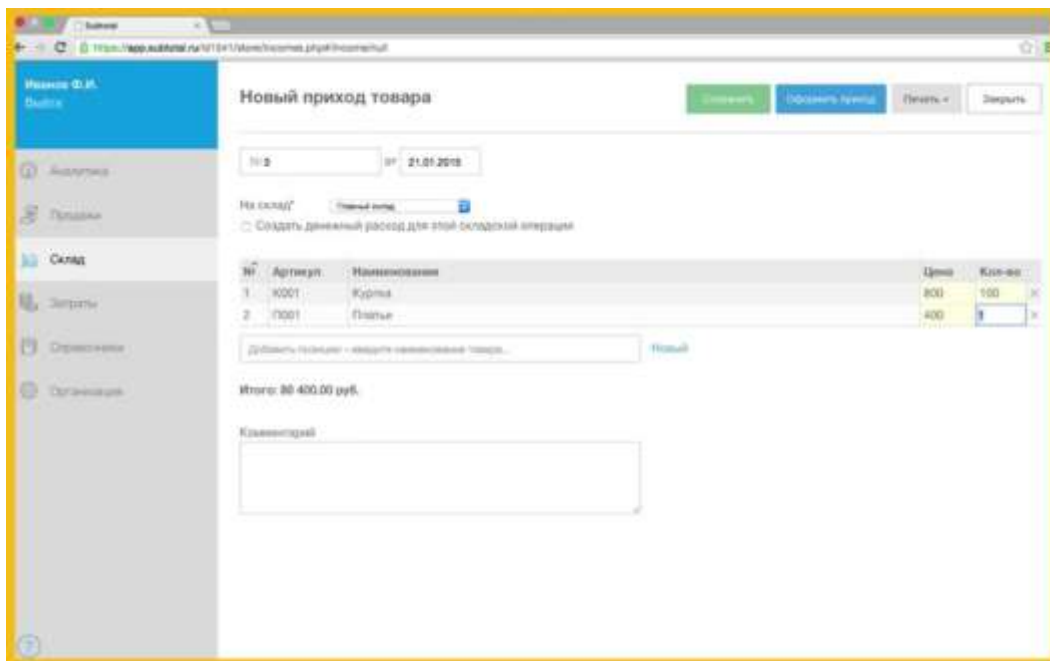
Subtotal

https://app.subtotal.ru/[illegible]

Иванов Ф.И.
Выйти

Аналитика
Продажи
Склад
Затраты
Справочники
Организация

Новый приход товара

Сохранить
Оформить приход
Печать
Закрыть

№ 3 от 21.01.2016

На склад* Главный склад

Создать денежный расход для этой складской операции

| № | Артикул | Наименование | Цена | Кол-во |
|---|---|---|---|---|
| 1 | К001 | Куртка | 800 | 100 |
| 2 | П001 | Платье | 400 | 1 |

Добавить позицию – введите наименование товара...
Новый

Итого: 80 400.00 руб.

Комментарий